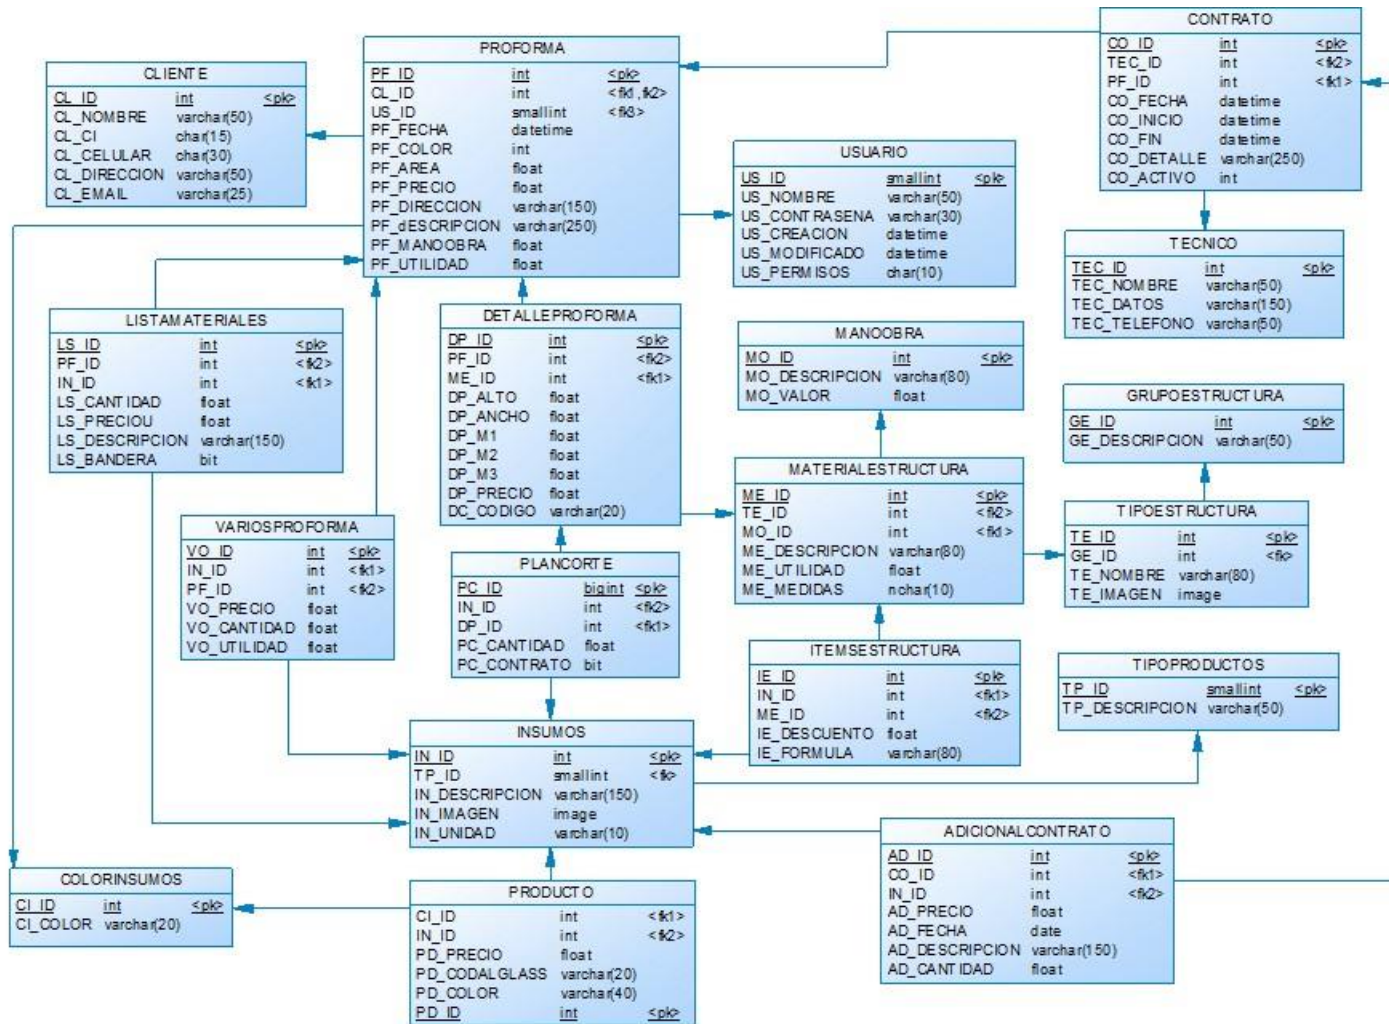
CONTRATO

| | | |
|---|---|---|
| CO_ID | int | <pk> |
| TEC_ID | int | <fk2> |
| PF_ID | int | <fk1> |
| CO_FECHA | datetime | |
| CO_INICIO | datetime | |
| CO_FIN | datetime | |
| CO_DETALLE | varchar(250) | |
| CO_ACTIVO | int | |

PROFORMA

| | | |
|---|---|---|
| PF_ID | int | <pk> |
| CL_ID | int | <fk1,fk2> |
| US_ID | smallint | <fk3> |
| PF_FECHA | datetime | |
| PF_COLOR | int | |
| PF_AREA | float | |
| PF_PRECIO | float | |
| PF_DIRECCION | varchar(150) | |
| PF_dESCRIPCION | varchar(250) | |
| PF_MANOOBRA | float | |
| PF_UTILIDAD | float | |

CLIENTE

| | | |
|---|---|---|
| CL_ID | int | <pk> |
| CL_NOMBRE | varchar(50) | |
| CL_CI | char(15) | |
| CL_CELULAR | char(30) | |
| CL_DIRECCION | varchar(50) | |
| CL_EMAIL | varchar(25) | |

USUARIO

| | | |
|---|---|---|
| US_ID | smallint | <pk> |
| US_NOMBRE | varchar(50) | |
| US_CONTRASENA | varchar(30) | |
| US_CREACION | datetime | |
| US_MODIFICADO | datetime | |
| US_PERMISOS | char(10) | |

TECNICO

| | | |
|---|---|---|
| TEC_ID | int | <pk> |
| TEC_NOMBRE | varchar(50) | |
| TEC_DATOS | varchar(150) | |
| TEC_TELEFONO | varchar(50) | |

LISTAMATERIALES

| | | |
|---|---|---|
| LS_ID | int | <pk> |
| PF_ID | int | <fk2> |
| IN_ID | int | <fk1> |
| LS_CANTIDAD | float | |
| LS_PRECIOU | float | |
| LS_DESCRIPCION | varchar(150) | |
| LS_BANDERA | bit | |

DETALLEPROFORMA

| | | |
|---|---|---|
| DP_ID | int | <pk> |
| PF_ID | int | <fk2> |
| ME_ID | int | <fk1> |
| DP_ALTO | float | |
| DP_ANCHO | float | |
| DP_M1 | float | |
| DP_M2 | float | |
| DP_M3 | float | |
| DP_PRECIO | float | |
| DC_CODIGO | varchar(20) | |

MANOOBRA

| | | |
|---|---|---|
| MO_ID | int | <pk> |
| MO_DESCRIPCION | varchar(80) | |
| MO_VALOR | float | |

GRUPOESTRUCTURA

| | | |
|---|---|---|
| GE_ID | int | <pk> |
| GE_DESCRIPCION | varchar(50) | |

MATERIALESTRUCTURA

| | | |
|---|---|---|
| ME_ID | int | <pk> |
| TE_ID | int | <fk2> |
| MO_ID | int | <fk1> |
| ME_DESCRIPCION | varchar(80) | |
| ME_UTILIDAD | float | |
| ME_MEDIDAS | nchar(10) | |

TIPOESTRUCTURA

| | | |
|---|---|---|
| TE_ID | int | <pk> |
| GE_ID | int | <fk> |
| TE_NOMBRE | varchar(80) | |
| TE_IMAGEN | image | |

VARIOSPROFORMA

| | | |
|---|---|---|
| VO_ID | int | <pk> |
| IN_ID | int | <fk1> |
| PF_ID | int | <fk2> |
| VO_PRECIO | float | |
| VO_CANTIDAD | float | |
| VO_UTILIDAD | float | |

PLANCORTE

| | | |
|---|---|---|
| PC_ID | bigint | <pk> |
| IN_ID | int | <fk2> |
| DP_ID | int | <fk1> |
| PC_CANTIDAD | float | |
| PC_CONTRATO | bit | |

ITEMSESTRUCTURA

| | | |
|---|---|---|
| IE_ID | int | <pk> |
| IN_ID | int | <fk1> |
| ME_ID | int | <fk2> |
| IE_DESCUENTO | float | |
| IE_FORMULA | varchar(80) | |

TIPOPRODUCTOS

| | | |
|---|---|---|
| TP_ID | smallint | <pk> |
| TP_DESCRIPCION | varchar(50) | |

INSUMOS

| | | |
|---|---|---|
| IN_ID | int | <pk> |
| TP_ID | smallint | <fk> |
| IN_DESCRIPCION | varchar(150) | |
| IN_IMAGEN | image | |
| IN_UNIDAD | varchar(10) | |

ADICIONALCONTRATO

| | | |
|---|---|---|
| AD_ID | int | <pk> |
| CO_ID | int | <fk1> |
| IN_ID | int | <fk2> |
| AD_PRECIO | float | |
| AD_FECHA | date | |
| AD_DESCRIPCION | varchar(150) | |
| AD_CANTIDAD | float | |

COLORINSUMOS

| | | |
|---|---|---|
| CI_ID | int | <pk> |
| CI_COLOR | varchar(20) | |

PRODUCTO

| | | |
|---|---|---|
| CI_ID | int | <fk1> |
| IN_ID | int | <fk2> |
| PD_PRECIO | float | |
| PD_CODALGLASS | varchar(20) | |
| PD_COLOR | varchar(40) | |
| PD_ID | int | <pk> |